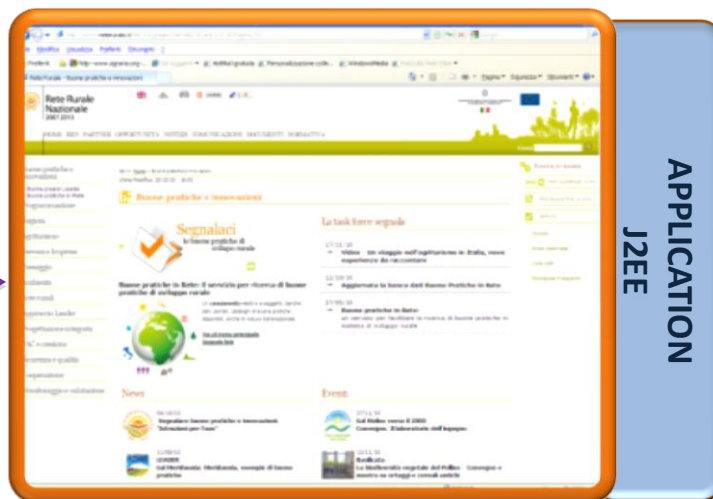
Modifica Visualizza Preferiti Strumenti ?

Rete Rurale - Buone pratiche e innovazioni

Rete Rurale Nazionale 2007-2013

HOME RRN PARTNER OPPORTUNITÀ NOTIZIE COMUNICAZIONE DOCUMENTI NORMATIVA

Buone pratiche e innovazioni

Buone pratiche e innovazioni

Segnalaci le buone pratiche di sviluppo rurale

Buone pratiche in Rete: il servizio per ricerca di buone pratiche di sviluppo rurale

La task force segnala

Video - Un viaggio nell'agricoltura in Italia, nuove esperienze da raccontare

Aggiornata la banca dati Buone Pratiche in Rete

Buone pratiche in Rete:

News

Segnalare buone pratiche e innovazioni

Eventi

Convegno

Agricoltura

Innovazione

Approccio Leader

Sicurezza e qualità

APPLICATION J2EE